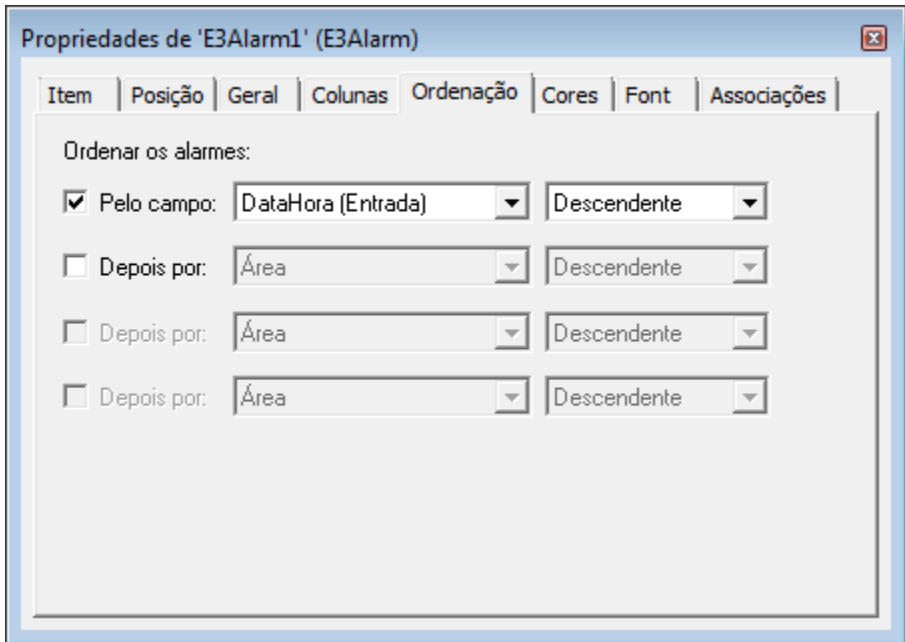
Propriedades de 'E3Alarm1' (E3Alarm)

Item | Posição | Geral | Colunas | Ordenação | Cores | Font | Associações

Ordenar os alarmes:

Pelo campo: DataHora (Entrada) Descendente

Depois por: Área Descendente

Depois por: Área Descendente

Depois por: Área Descendente